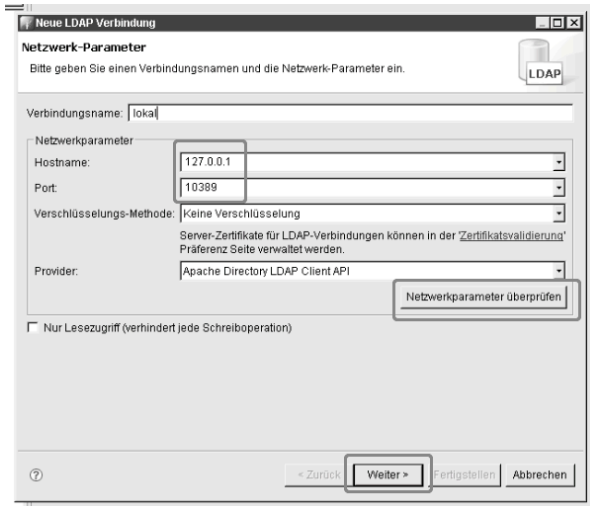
Neue LDAP Verbindung

Netzwerk-Parameter

Bitte geben Sie einen Verbindungsnamen und die Netzwerk-Parameter ein.

LDAP

Verbindungsname: lokal

Netzwerkparameter

Hostname: 127.0.0.1

Port: 10389

Verschlüsselungs-Methode: Keine Verschlüsselung

Server-Zertifikate für LDAP-Verbindungen können in der 'Zertifikatsvalidierung' Präferenz Seite verwaltet werden.

Provider: Apache Directory LDAP Client API

Netzwerkparameter überprüfen

Nur Lesezugriff (verhindert jede Schreiboperation)

< Zurück | Weiter > | Fertigstellen | Abbrechen